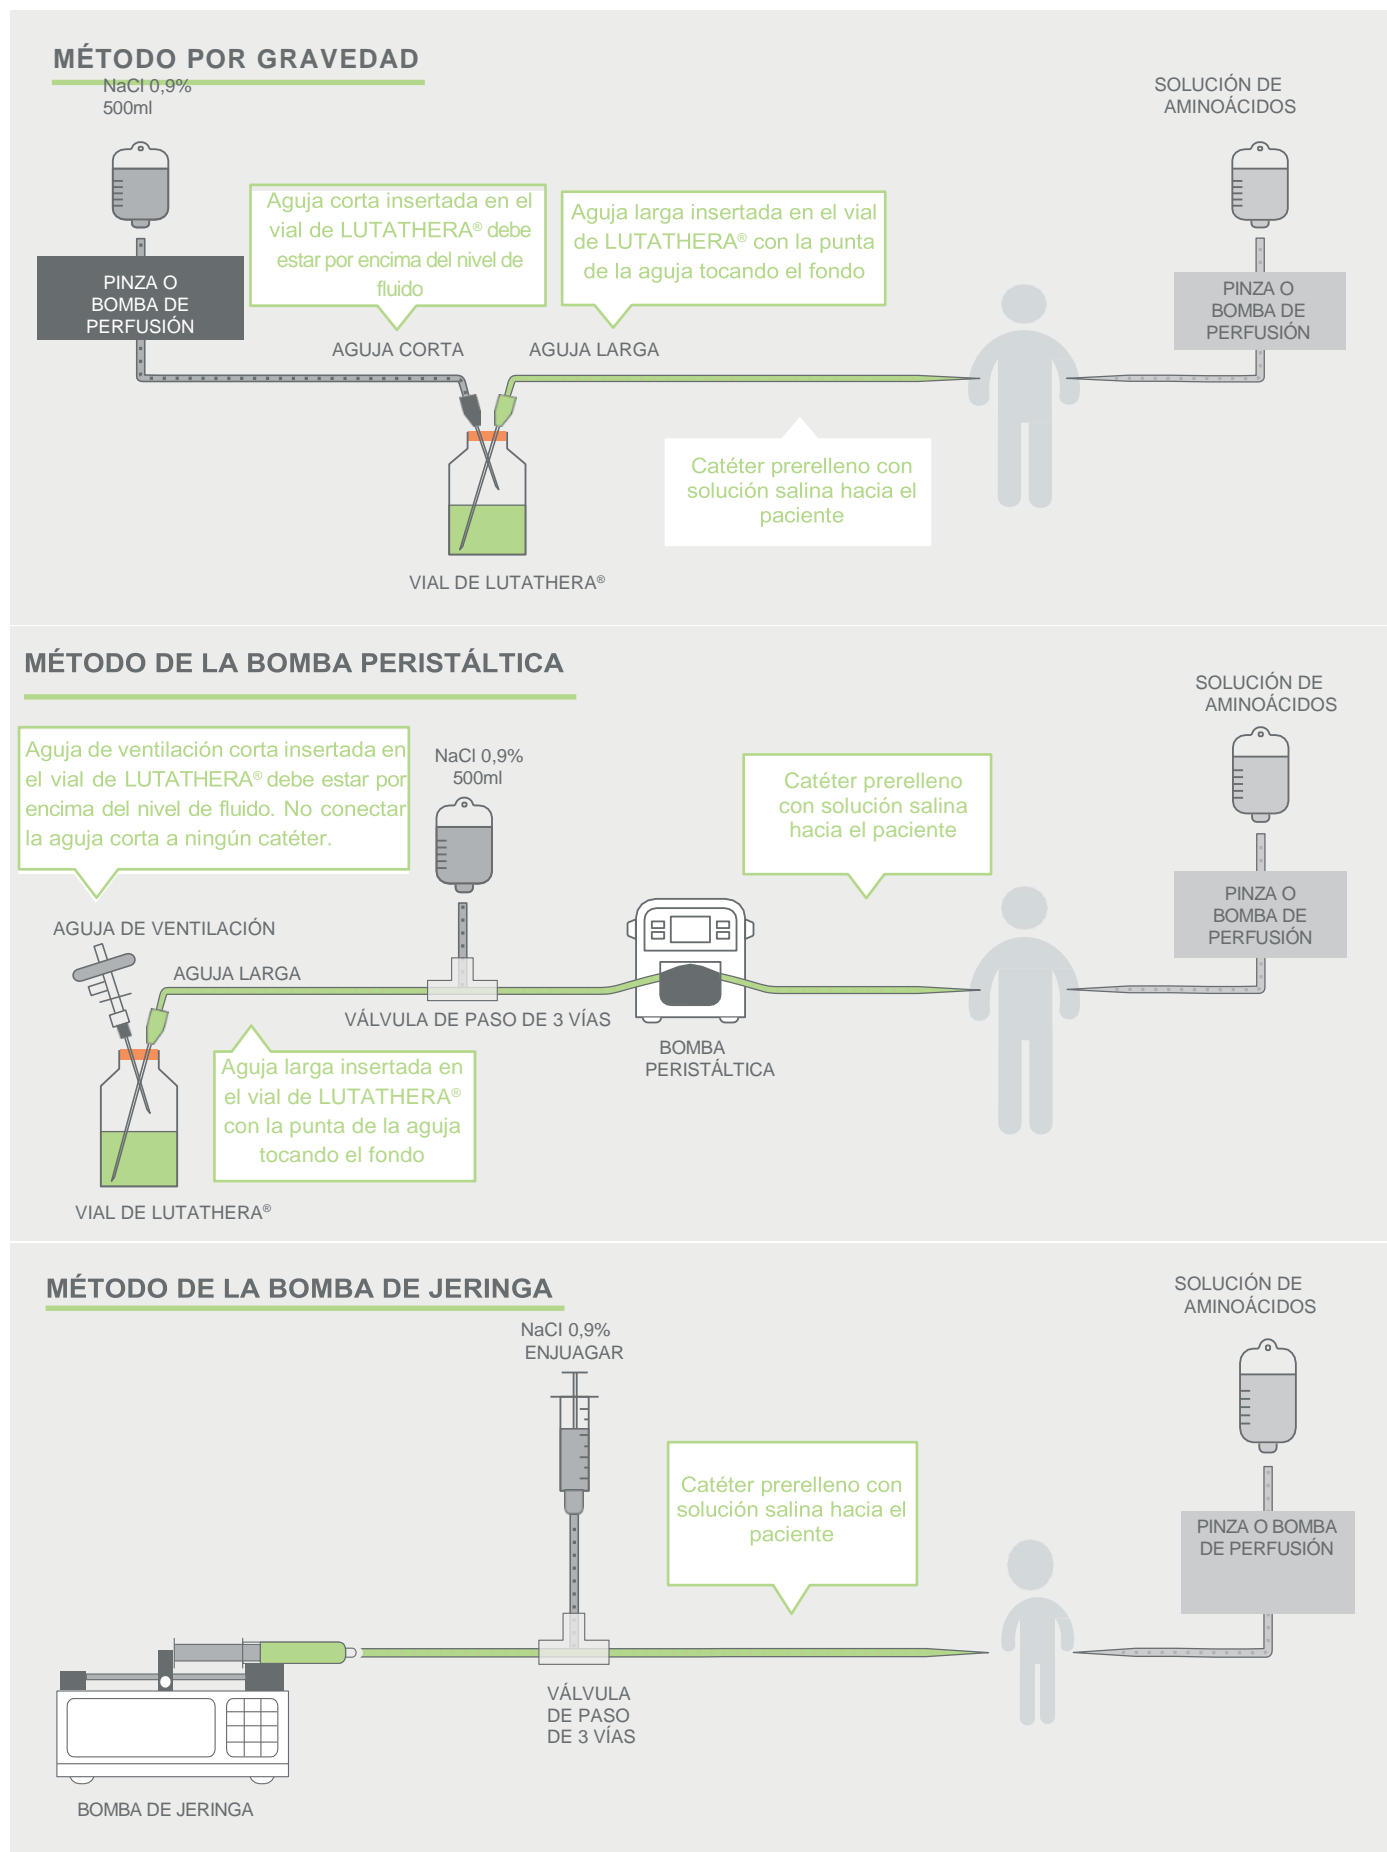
MÉTODO POR GRAVEDAD

NaCl 0,9%
500ml

SOLUCIÓN DE AMINOÁCIDOS

Aguja corta insertada en el vial de LUTATHERA® debe estar por encima del nivel de fluido

Aguja larga insertada en el vial de LUTATHERA® con la punta de la aguja tocando el fondo

PINZA O BOMBA DE PERFUSIÓN

PINZA O BOMBA DE PERFUSIÓN

AGUJA CORTA

AGUJA LARGA

Catéter prerelleno con solución salina hacia el paciente

VIAL DE LUTATHERA®

MÉTODO DE LA BOMBA PERISTÁLTICA

SOLUCIÓN DE AMINOÁCIDOS

Aguja de ventilación corta insertada en el vial de LUTATHERA® debe estar por encima del nivel de fluido. No conectar la aguja corta a ningún catéter.

NaCl 0,9%
500ml

Catéter prerelleno con solución salina hacia el paciente

PINZA O BOMBA DE PERFUSIÓN

AGUJA DE VENTILACIÓN

AGUJA LARGA

VÁLVULA DE PASO DE 3 VÍAS

BOMBA PERISTÁLTICA

Aguja larga insertada en el vial de LUTATHERA® con la punta de la aguja tocando el fondo

VIAL DE LUTATHERA®

MÉTODO DE LA BOMBA DE JERINGA

SOLUCIÓN DE AMINOÁCIDOS

NaCl 0,9%
ENJUAGAR

Catéter prerelleno con solución salina hacia el paciente

PINZA O BOMBA DE PERFUSIÓN

VÁLVULA DE PASO DE 3 VÍAS

BOMBA DE JERINGA